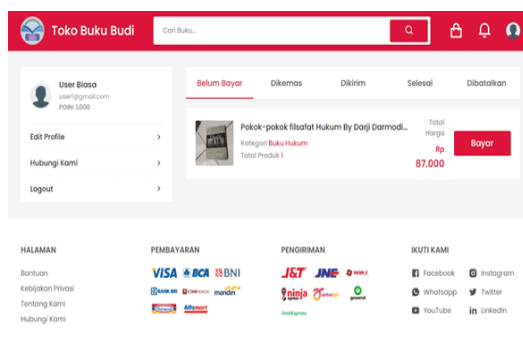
Toko Buku Budi

Cari Buku...

User Biasa
user1@gmail.com
POIN: 1.000

Edit Profile
Hubungi Kami
Logout

Belum Bayar | Dikemas | Dikirim | Selesai | Dibatalkan

Pokok-pokok filsafat Hukum By Darji Darmodi...
Kategori Buku Hukum
Total Produk 1

Total Harga
Rp
87.000

Bayar

HALAMAN
Bantuan
Kebijakan Privasi
Tentang Kami
Hubungi Kami

PEMBAYARAN
VISA BCA BNI
BANK BRI CIMB NIAGA mandiri
Indomaret Alfamart

PENGIRIMAN
J&T JNE SiCepat
ninja xpress anteraja gosend
GrabExpress

IKUTI KAMI
Facebook
Instagram
Whatsapp
Twitter
YouTube
LinkedIn